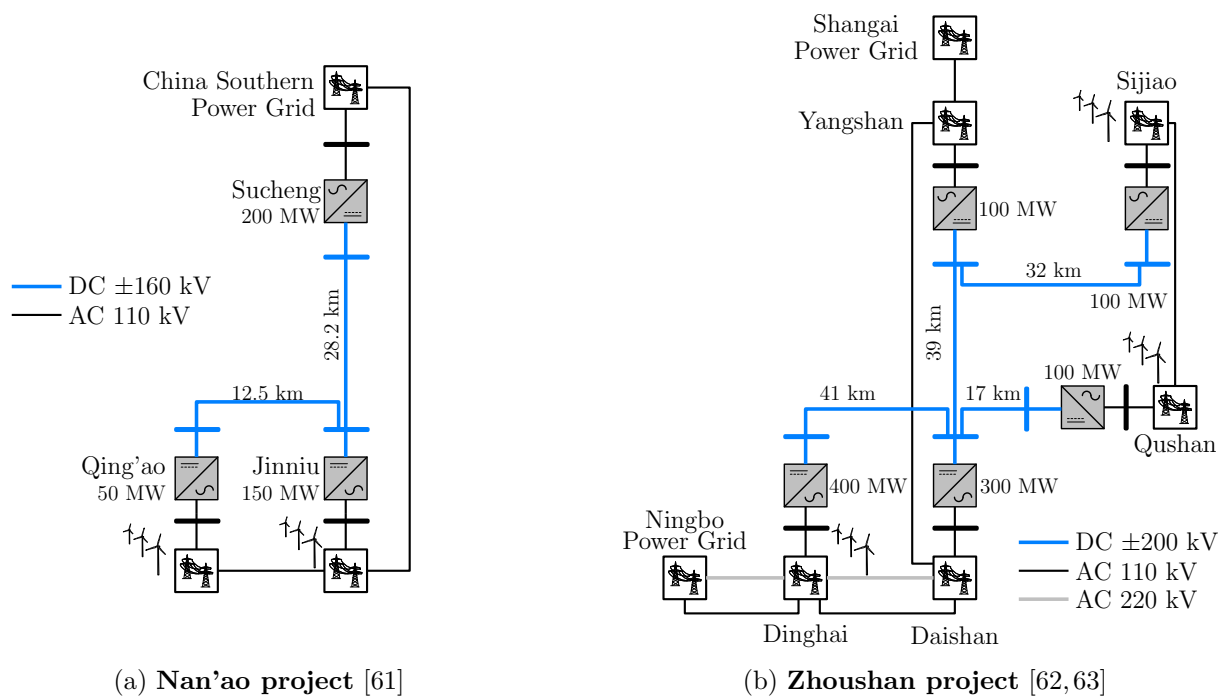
China Southern Power Grid

Sucheng 200 MW

DC $\pm160$ kV
AC 110 kV

28.2 km

12.5 km

Qing'ao 50 MW

Jinniu 150 MW

(a) **Nan'ao project** [61]

Shangai Power Grid

Yangshan

Sijiao

100 MW

32 km

100 MW

39 km

100 MW

41 km

17 km

Qushan

400 MW

300 MW

Ningbo Power Grid

DC $\pm200$ kV
AC 110 kV
AC 220 kV

Dinghai

Daishan

(b) **Zhoushan project** [62, 63]